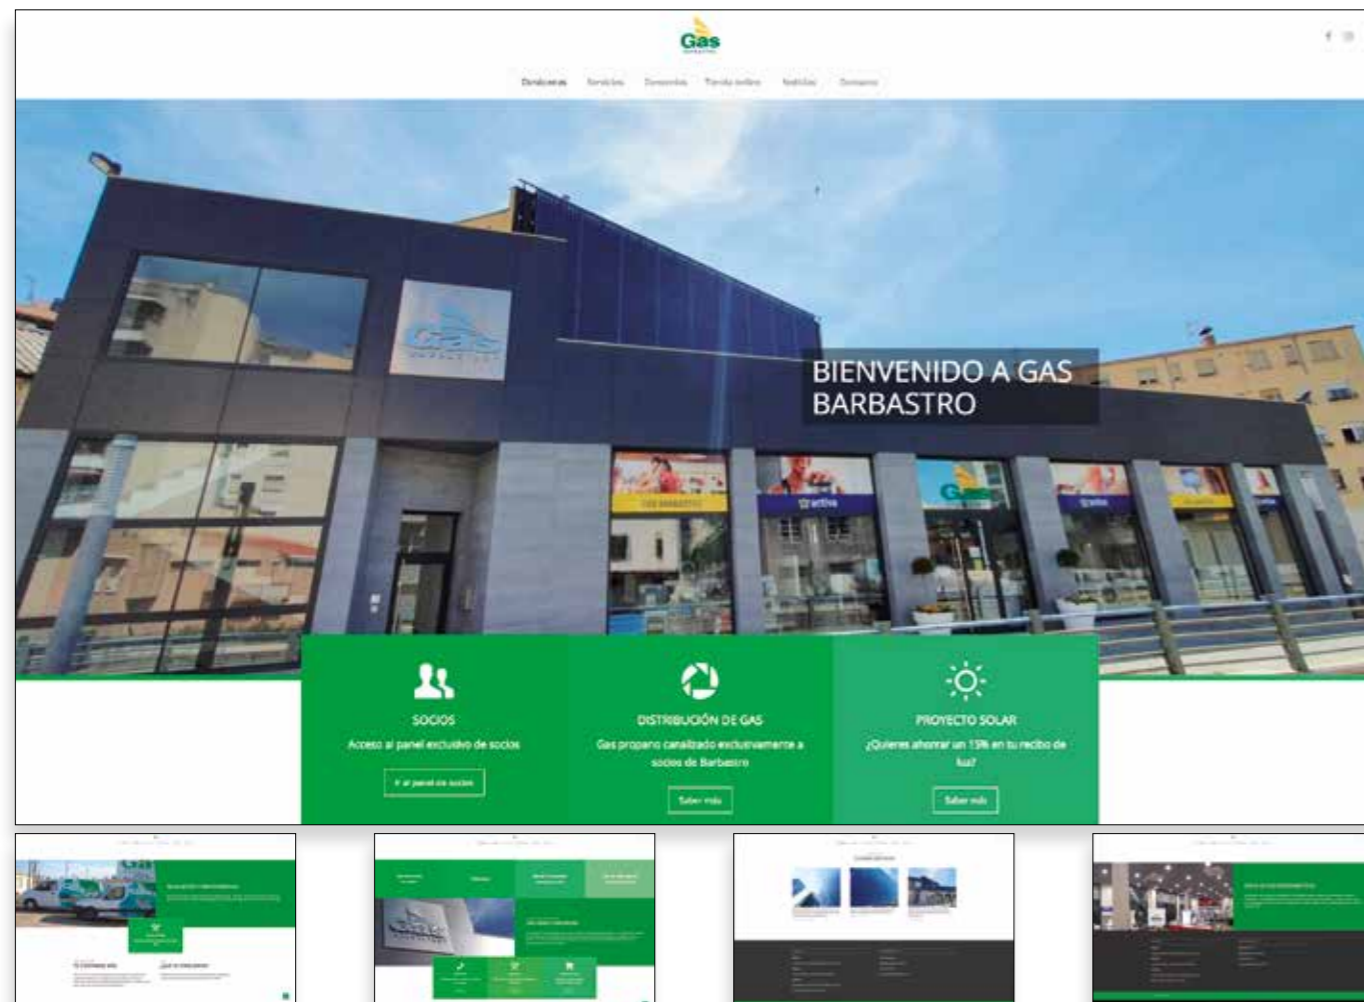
Gas

Quiénes somos Servicios Descuentos Tienda online Noticias Contacto

BIENVENIDO A GAS BARBASTRO

GAS BARBASTRO

activa

SOCIOS

Acceso al panel exclusivo de socios

Ir al panel de socios

DISTRIBUCIÓN DE GAS

Gas propano canalizado exclusivamente a socios de Barbastro

Saber más

PROYECTO SOLAR

¿Quieres ahorrar un 15% en tu recibo de luz?

Saber más